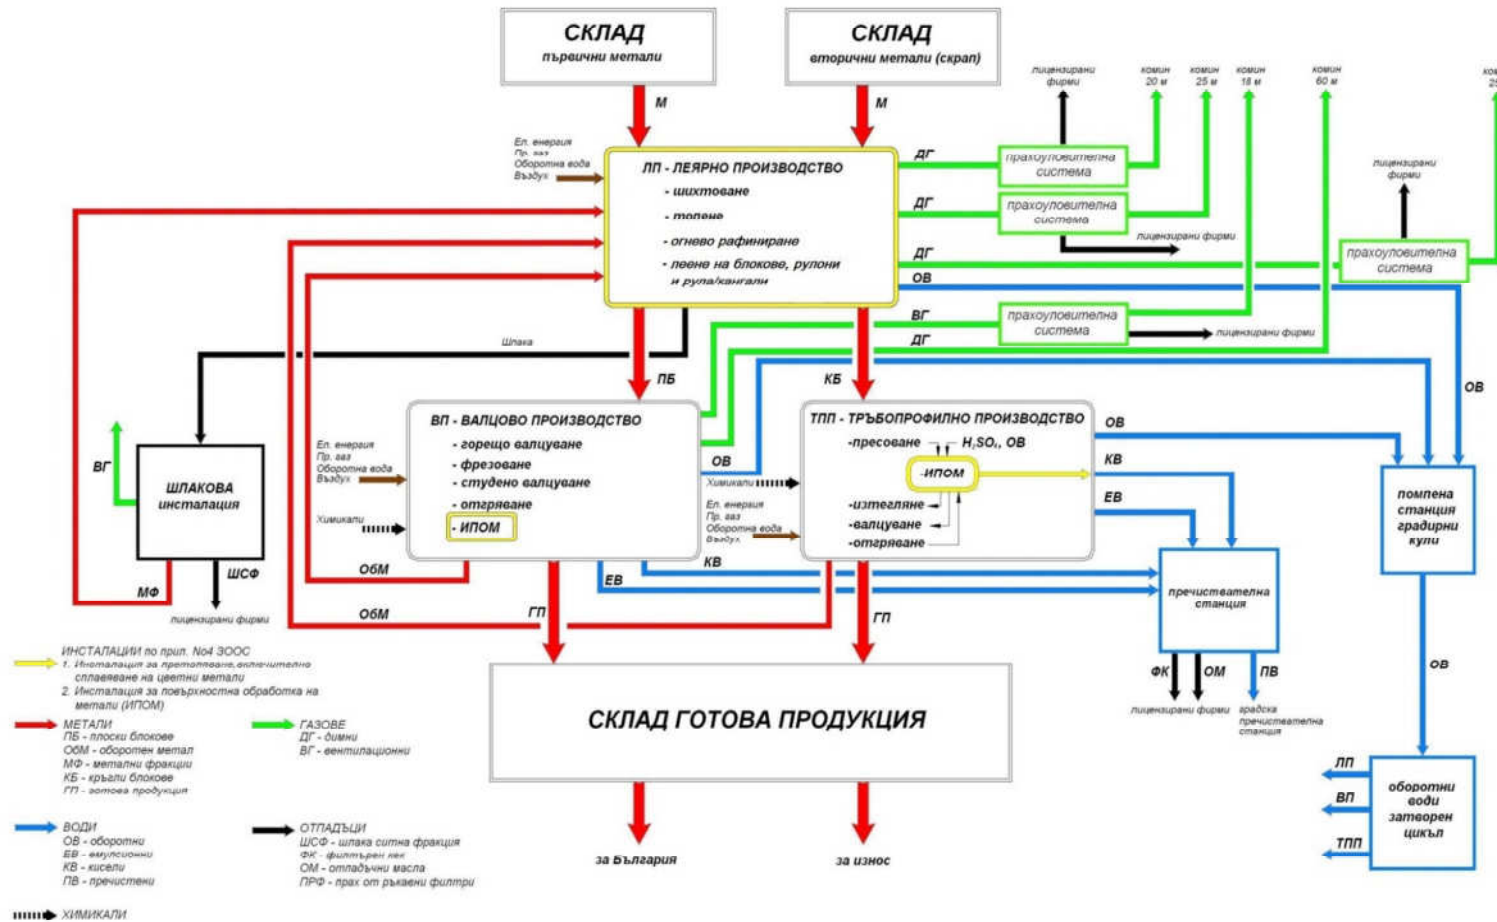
СКЛАД
първични метали

СКЛАД
вторични метали (скрап)

М
М

Ел. енергия
Пр. газ
Оборотна вода
Въздух

ЛП - ЛЕЯРНО ПРОИЗВОДСТВО
- шихтоване
- топене
- огнево рафиниране
- леене на блокове, рулони и руда/кангали

ДГ
ДГ
ДГ
ОВ
ВГ
ДГ

прахоуловителна система
прахоуловителна система
прахоуловителна система
прахоуловителна система

лицензирани фирми
комин 20 м
комин 25 м
комин 18 м
комин 60 м
комин 2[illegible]
лицензирани фирми
лицензирани фирми
лицензирани фирми

Шлака

ПБ
КБ

ВП - ВАЛЦОВО ПРОИЗВОДСТВО
- горещо валцуване
- фрезоване
- студено валцуване
- отгряване
- ИПОМ

Ел. енергия
Пр. газ
Оборотна вода
Въздух
Химикали

ТПП - ТРЪБОПРОФИЛНО ПРОИЗВОДСТВО
-пресоване
$H_2SO_4$, ОВ
-ИПОМ
-изтегляне
-валцуване
-отгряване

Химикали
Ел. енергия
Пр. газ
Оборотна вода
Въздух

ОВ
ОВ
КВ
ЕВ
ОВ

ВГ
ШЛАКОВА инсталация
МФ
ШСФ
лицензирани фирми

ОбМ
ОбМ
ЕВ
КВ
ГП
ГП

помпена станция градирни кули

пречиствателна станция
ФК
ОМ
ПВ
лицензирани фирми
градска пречиствателна станция

ОВ

ИНСТАЛАЦИИ по прил. No4 ЗООС
1. Инсталация за претопяване,включително сплавяване на цветни метали
2. Инсталация за повърхностна обработка на метали (ИПОМ)

СКЛАД ГОТОВА ПРОДУКЦИЯ

МЕТАЛИ
ПБ - плоски блокове
ОбМ - оборотен метал
МФ - метални фракции
КБ - кръгли блокове
ГП - готова продукция

ГАЗОВЕ
ДГ - димни
ВГ - вентилационни

ВОДИ
ОВ - оборотни
ЕВ - емулсионни
КВ - кисели
ПВ - пречистени

ОТПАДЪЦИ
ШСФ - шлака ситна фракция
ФК - филтърен кек
ОМ - отпадъчни масла
ПРФ - прах от ръкавни филтри

ХИМИКАЛИ

за България
за износ

ЛП
ВП
ТПП
оборотни води затворен цикъл